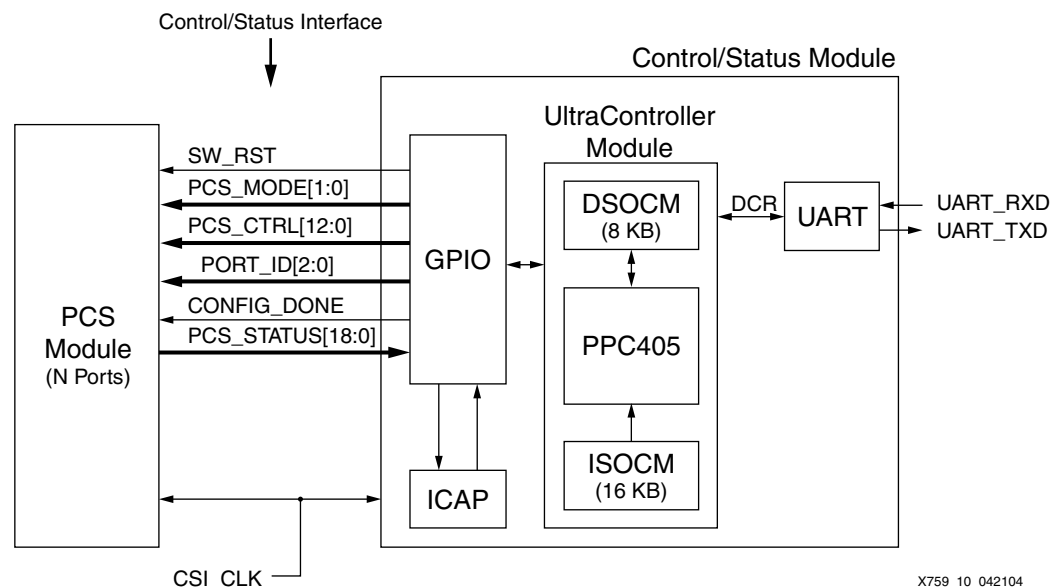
Control/Status Interface

Control/Status Module

UltraController Module

SW_RST

PCS_MODE[1:0]

PCS_CTRL[12:0]

PORT_ID[2:0]

CONFIG_DONE

PCS_STATUS[18:0]

PCS Module (N Ports)

GPIO

DSOCM (8 KB)

DCR

UART

UART_RXD

UART_TXD

PPC405

ISOCM (16 KB)

ICAP

CSI_CLK

X759_10_042104